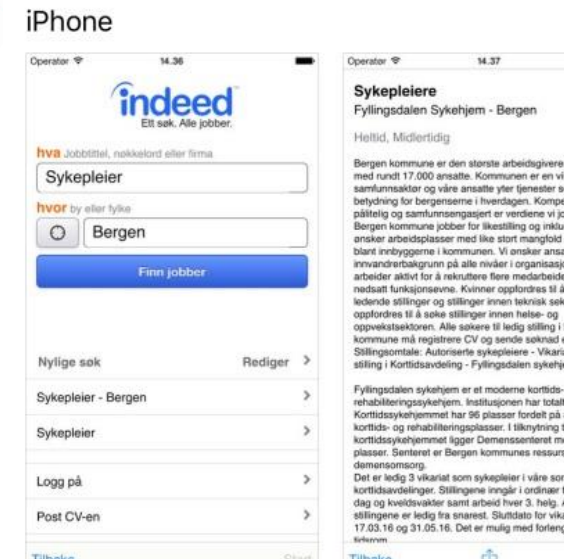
iPhone

Operator 14.36

indeed
Ett søk. Alle jobber.

hva Jobbtittel, nøkkelord eller firma
Sykepleier

hvor by eller fylke
Bergen

Finn jobber

Nylige søk Rediger >

Sykepleier - Bergen >

Sykepleier >

Logg på >

Post CV-en >

Tilbake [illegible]

Operator 14.37

Sykepleiere
Fyllingsdalen Sykehjem - Bergen

Heltid, Midlertidig

Bergen kommune er den største arbeidsgivere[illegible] med rundt 17.000 ansatte. Kommunen er en vi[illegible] samfunnsaktør og våre ansatte yter tjenester s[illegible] betydning for bergenserne i hverdagen. Kompe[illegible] pålitelig og samfunnsengasjert er verdiene vi jo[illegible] Bergen kommune jobber for likestilling og inklu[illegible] ønsker arbeidsplasser med like stort mangfold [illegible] blant innbyggerne i kommunen. Vi ønsker ansa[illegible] innvandrerbakgrunn på alle nivåer i organisasjo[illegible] arbeider aktivt for å rekruttere flere medarbeide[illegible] nedsatt funksjonsevne. Kvinner oppfordres til å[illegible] ledende stillinger og stillinger innen teknisk sek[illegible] oppfordres til å søke stillinger innen helse- og oppvekstsektoren. Alle søkere til ledig stilling i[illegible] kommune må registrere CV og sende søknad e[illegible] Stillingsomtale: Autoriserte sykepleiere - Vikari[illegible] stilling i Korttidsavdeling - Fyllingsdalen sykehj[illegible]

Fyllingsdalen sykehjem er et moderne korttids-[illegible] rehabiliteringssykehjem. Institusjonen har totalt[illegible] Korttidssykehjemmet har 96 plasser fordelt på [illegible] korttids- og rehabiliteringsplasser. I tilknytning t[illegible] korttidssykehjemmet ligger Demenssenteret me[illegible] plasser. Senteret er Bergen kommunes ressurs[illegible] demensomsorg.
Det er ledig 3 vikariat som sykepleier i våre som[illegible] korttidsavdelinger. Stillingene inngår i ordinær t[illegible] dag og kveldsvakter samt arbeid hver 3. helg. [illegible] stillingene er ledig fra snarest. Sluttdato for vik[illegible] 17.03.16 og 31.05.16. Det er mulig med forleng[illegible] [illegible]

Tilbake